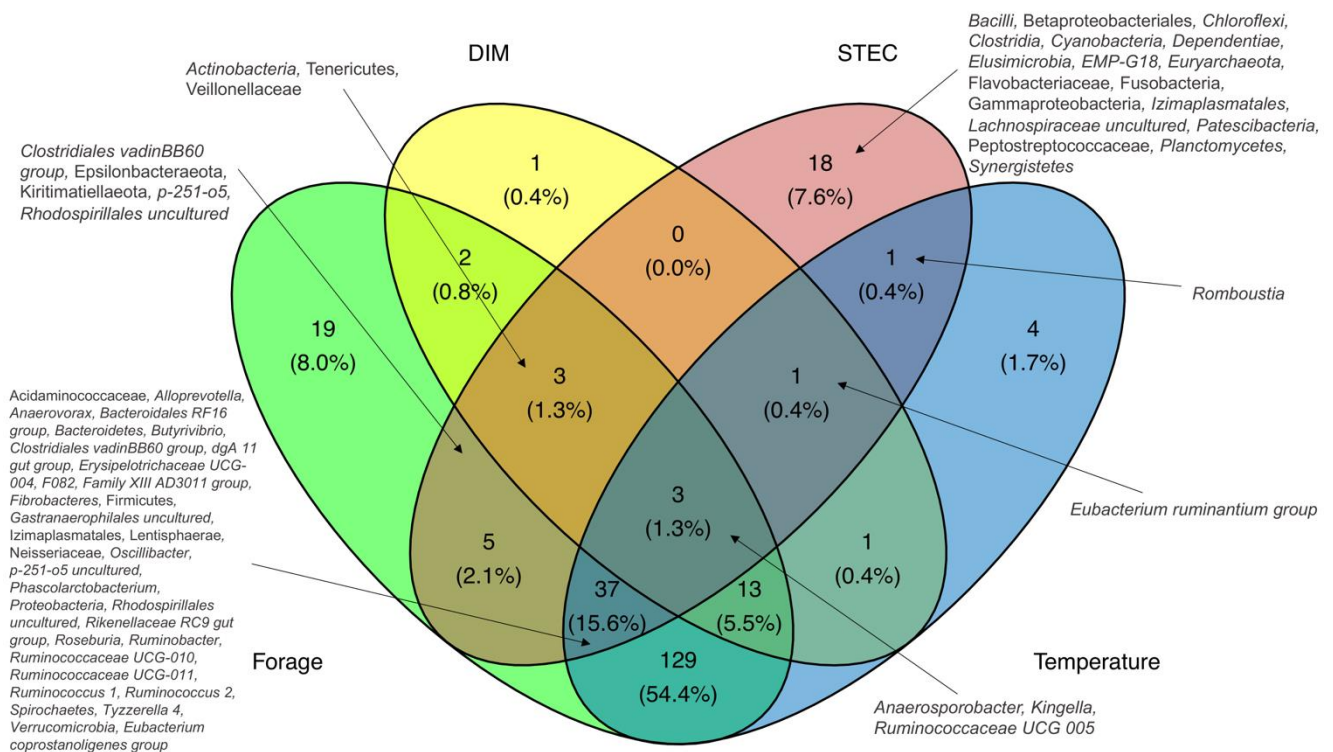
DIM

STEC

Actinobacteria, Tenericutes, Veillonellaceae

Bacilli, Betaproteobacteriales, Chloroflexi, Clostridia, Cyanobacteria, Dependentiae, Elusimicrobia, EMP-G18, Euryarchaeota, Flavobacteriaceae, Fusobacteria, Gammaproteobacteria, Izimaplasmatales, Lachnospiraceae uncultured, Patescibacteria, Peptostreptococcaceae, Planctomycetes, Synergistetes

Clostridiales vadinBB60 group, Epsilonbacteraeota, Kiritimatiellaeota, p-251-o5, Rhodospirillales uncultured

1
(0.4%)

18
(7.6%)

0
(0.0%)

2
(0.8%)

1
(0.4%)

Romboustia

19
(8.0%)

4
(1.7%)

3
(1.3%)

1
(0.4%)

Acidaminococcaceae, Alloprevotella, Anaerovorax, Bacteroidales RF16 group, Bacteroidetes, Butyrivibrio, Clostridiales vadinBB60 group, dgA 11 gut group, Erysipelotrichaceae UCG-004, F082, Family XIII AD3011 group, Fibrobacteres, Firmicutes, Gastranaerophilales uncultured, Izimaplasmatales, Lentisphaerae, Neisseriaceae, Oscillibacter, p-251-o5 uncultured, Phascolarctobacterium, Proteobacteria, Rhodospirillales uncultured, Rikenellaceae RC9 gut group, Roseburia, Ruminobacter, Ruminococcaceae UCG-010, Ruminococcaceae UCG-011, Ruminococcus 1, Ruminococcus 2, Spirochaetes, Tyzzerella 4, Verrucomicrobia, Eubacterium coprostanoligenes group

3
(1.3%)

Eubacterium ruminantium group

5
(2.1%)

1
(0.4%)

37
(15.6%)

13
(5.5%)

Forage

129
(54.4%)

Temperature

Anaerosporobacter, Kingella, Ruminococcaceae UCG 005